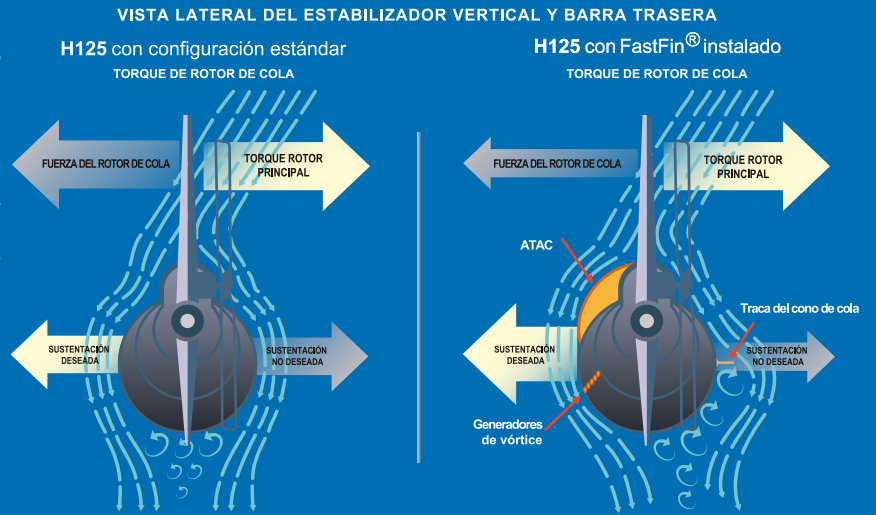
VISTA LATERAL DEL ESTABILIZADOR VERTICAL Y BARRA TRASERA

H125 con configuración estándar

TORQUE DE ROTOR DE COLA

FUERZA DEL ROTOR DE COLA

TORQUE ROTOR PRINCIPAL

SUSTENTACIÓN DESEADA

SUSTENTACIÓN NO DESEADA

H125 con FastFin® instalado

TORQUE DE ROTOR DE COLA

FUERZA DEL ROTOR DE COLA

TORQUE ROTOR PRINCIPAL

ATAC

Traca del cono de cola

SUSTENTACIÓN DESEADA

SUSTENTACIÓN NO DESEADA

Generadores de vórtice